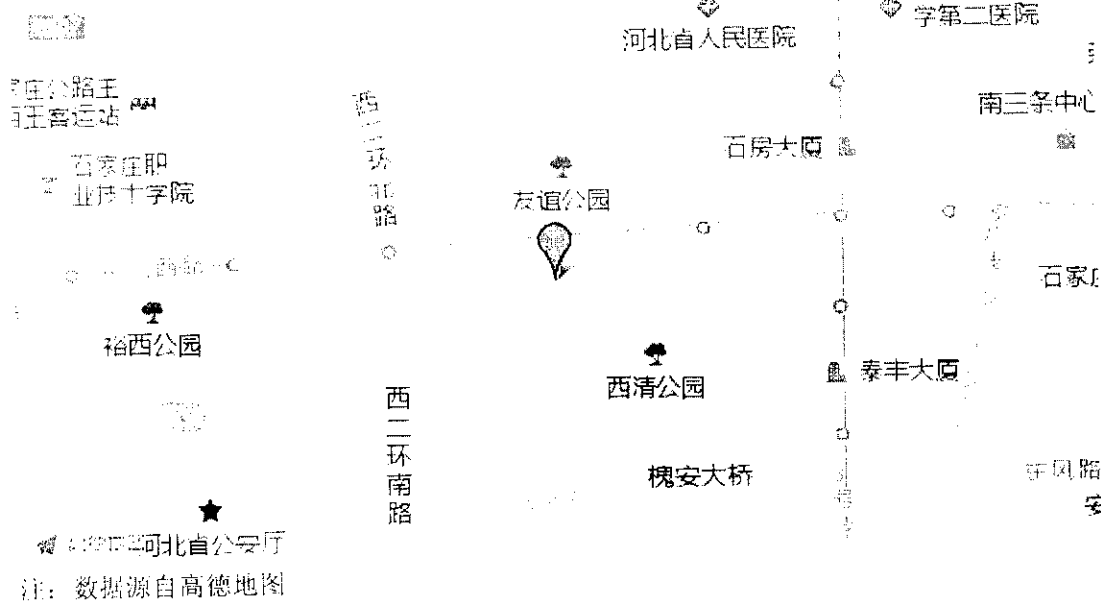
河北省人民医院

学第二医院

庄公路王
王宫运站

南三条中心

石房大厦

石家庄职
业技术学院

西
二
环
北
路

友谊公园

石家庄

裕西公园

西清公园

泰丰大厦

西
二
环
南
路

槐安大桥

安风路
安

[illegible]河北省公安厅

注：数据源自高德地图